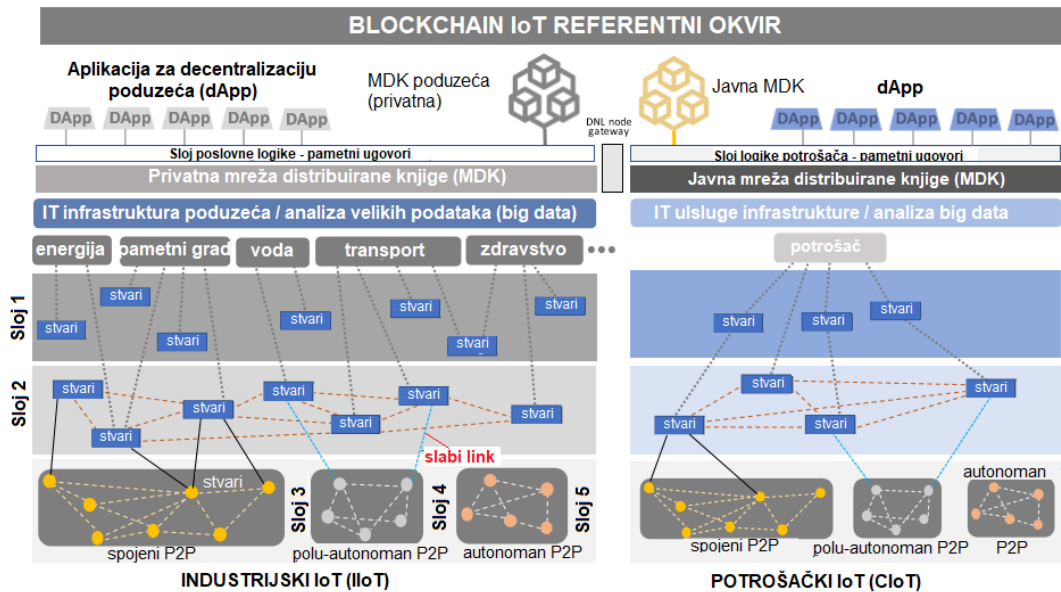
BLOCKCHAIN IoT REFERENTNI OKVIR

Aplikacija za decentralizaciju poduzeća (dApp)

MDK poduzeća (privatna)

Javna MDK

dApp

DApp DApp DApp DApp DApp

DNL node gateway

DApp DApp DApp DApp DApp

Sloj poslovne logike - pametni ugovori

Sloj logike potrošača - pametni ugovori

Privatna mreža distribuirane knjige (MDK)

Javna mreža distribuirane knjige (MDK)

IT infrastruktura poduzeća / analiza velikih podataka (big data)

IT ulsluge infrastrukture / analiza big data

energija pametni grad voda transport zdravstvo •••

potrošač

Sloj 1

stvari stvari stvari stvari stvari stvari stvari

stvari stvari stvari

Sloj 2

stvari stvari stvari stvari stvari stvari stvari

stvari stvari stvari stvari

slabi link

stvari

Sloj 3

Sloj 4

Sloj 5

spojeni P2P

polu-autonoman P2P

autonoman P2P

spojeni P2P

polu-autonoman P2P

autonoman P2P

INDUSTRIJSKI IoT (IIoT)

POTROŠAČKI IoT (CIoT)